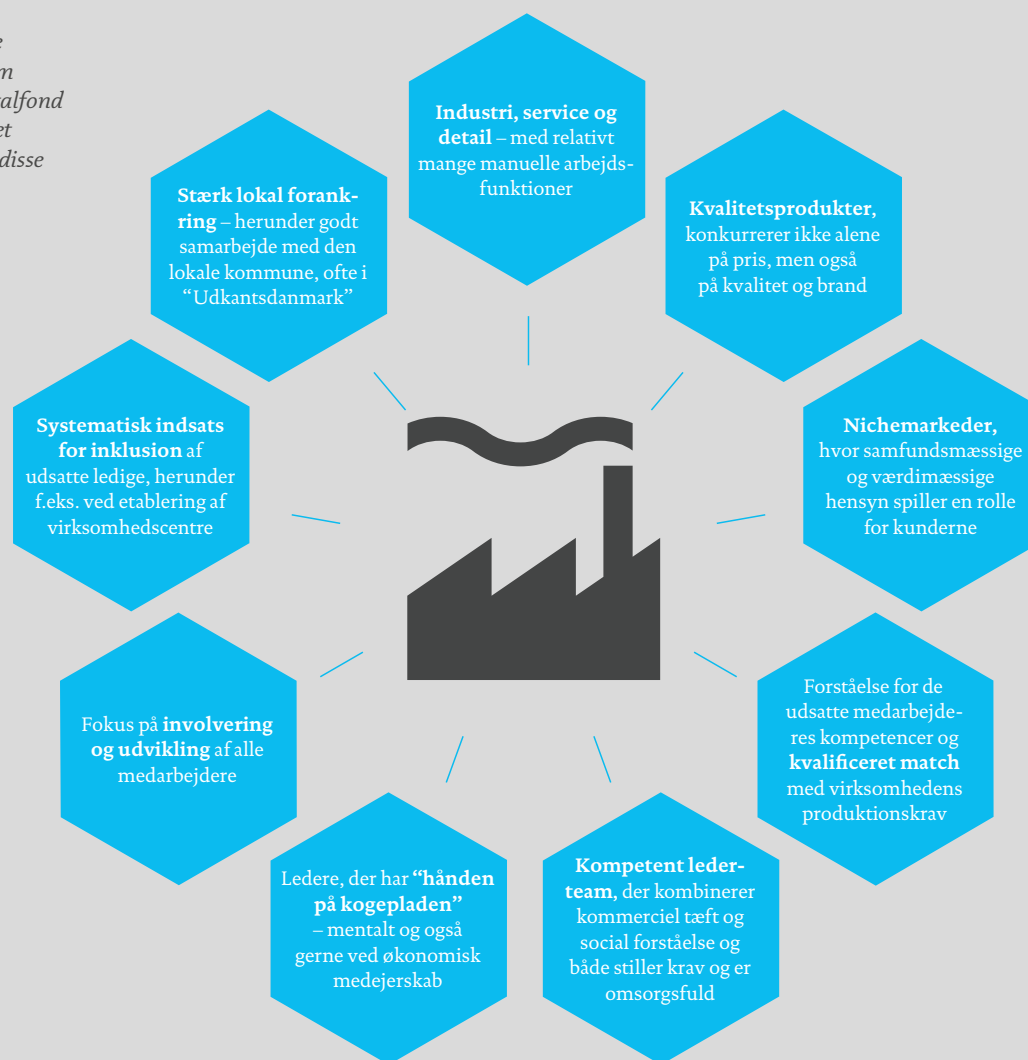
e
m
alfond
et
disse

**Industri, service og detail** – med relativt mange manuelle arbejdsfunktioner

**Kvalitetsprodukter**, konkurrerer ikke alene på pris, men også på kvalitet og brand

**Nichemarkeder,** hvor samfundsmæssige og værdimæssige hensyn spiller en rolle for kunderne

Forståelse for de udsatte medarbejderes kompetencer og **kvalificeret match** med virksomhedens produktionskrav

**Kompetent lederteam,** der kombinerer kommerciel tæft og social forståelse og både stiller krav og er omsorgsfuld

Ledere, der har **"hånden på kogepladen"** – mentalt og også gerne ved økonomisk medejerskab

Fokus på **involvering og udvikling** af alle medarbejdere

**Systematisk indsats for inklusion** af udsatte ledige, herunder f.eks. ved etablering af virksomhedscentre

**Stærk lokal forankring** – herunder godt samarbejde med den lokale kommune, ofte i "Udkantsdanmark"